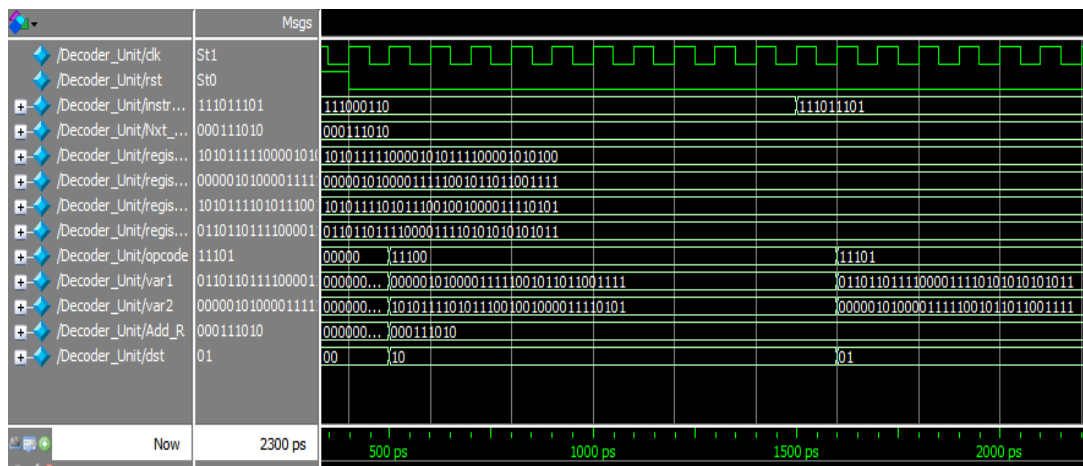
Msgs

/Decoder_Unit/clk St1
/Decoder_Unit/rst St0
/Decoder_Unit/instr... 111011101 111000110 111011101
/Decoder_Unit/Nxt_... 000111010 000111010
/Decoder_Unit/regis... 1010111110000101 10101111100001010111100001010100
/Decoder_Unit/regis... 0000010100001111 00000101000011111100101101100111 1
/Decoder_Unit/regis... 1010111101011100 10101111010111001001000011110101
/Decoder_Unit/regis... 0110110111100001 01101101111000011110101010101011
/Decoder_Unit/opcode 11101 00000 11100 11101
/Decoder_Unit/var1 0110110111100001 000000... 00000101000011111100101101100111 1 01101101111000011110101010101011
/Decoder_Unit/var2 0000010100001111 000000... 10101111010111001001000011110101 00000101000011111100101101100111 1
/Decoder_Unit/Add_R 000111010 000000... 000111010
/Decoder_Unit/dst 01 00 10 01

Now 2300 ps 500 ps 1000 ps 1500 ps 2000 ps